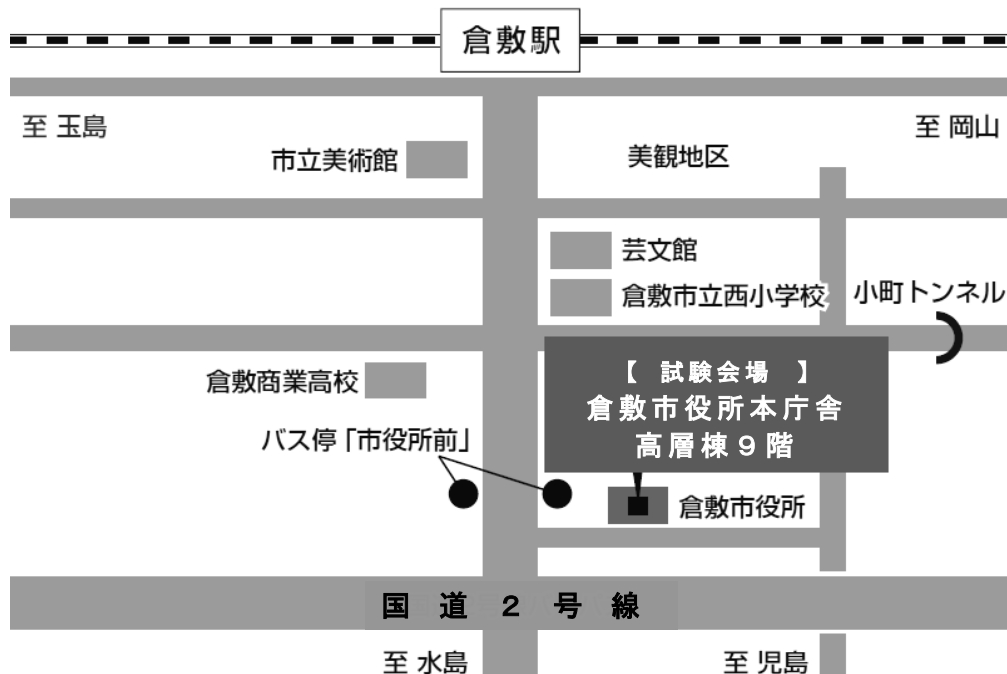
倉敷駅

至 玉島

至 岡山

市立美術館

美観地区

芸文館

倉敷市立西小学校

小町トンネル

倉敷商業高校

【 試験会場 】
倉敷市役所本庁舎
高層棟９階

バス停「市役所前」

倉敷市役所

国 道 ２ 号 線

至 水島

至 児島